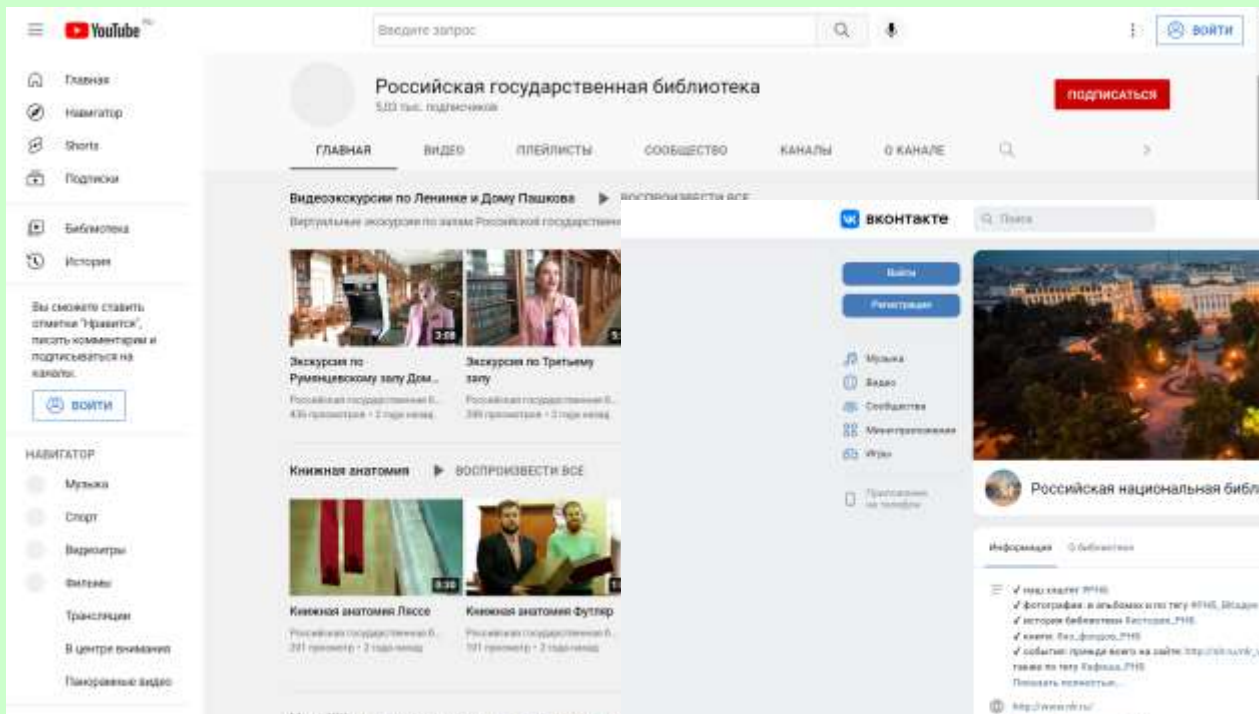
YouTube

Введите запрос

ВОЙТИ

Главная
Навигатор
Shorts
Подписки

Библиотека
История

Вы сможете ставить отметки "Нравится", писать комментарии и подписываться на каналы.

ВОЙТИ

НАВИГАТОР

Музыка
Спорт
Видеоигры
Фильмы
Трансляции
В центре внимания
Панорамные видео

Российская государственная библиотека
503 тыс. подписчиков

ПОДПИСАТЬСЯ

ГЛАВНАЯ ВИДЕО ПЛЕЙЛИСТЫ СООБЩЕСТВО КАНАЛЫ О КАНАЛЕ

Видеоэкскурсии по Ленинке и Дому Пашкова ВОСПРОИЗВЕСТИ ВСЕ
Виртуальные экскурсии по залам Российской государственной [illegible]

Экскурсия по Румянцевскому залу Дом...
Российская государственная б...
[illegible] просмотров • 2 года назад

Экскурсия по Третьему залу
Российская государственная б...
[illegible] просмотров • 2 года назад

Книжная анатомия ВОСПРОИЗВЕСТИ ВСЕ

Книжная анатомия Лиссе
Российская государственная б...
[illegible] просмотров • 2 года назад

Книжная анатомия Футляр
Российская государственная б...
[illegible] просмотров • 2 года назад

ВКОНТАКТЕ
Поиск

Войти
Регистрация

Музыка
Видео
Сообщества
Мини-приложения
Игры

Приложение на телефон

Российская национальная библ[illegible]

Информация О библиотеке

✓ наш хештег #РНБ
✓ фотографии в альбомах и по тегу #РНБ_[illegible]
✓ история библиотеки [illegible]_РНБ
✓ книги: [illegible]_РНБ
✓ события: прямо всего на сайте: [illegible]
также по тегу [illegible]_РНБ
Показать полностью...

http://www.nlr.ru/